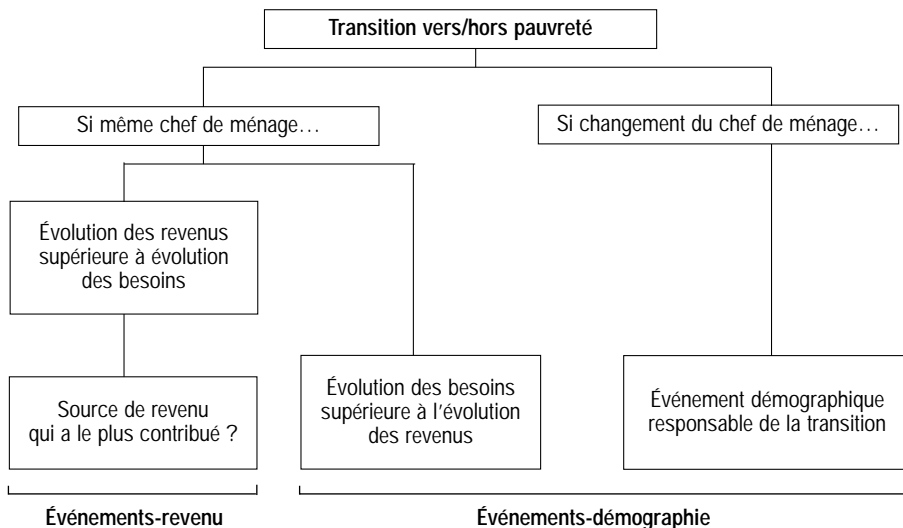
Transition vers/hors pauvreté

Si même chef de ménage…

Si changement du chef de ménage…

Évolution des revenus supérieure à évolution des besoins

Source de revenu qui a le plus contribué ?

Évolution des besoins supérieure à l'évolution des revenus

Événement démographique responsable de la transition

Événements-revenu

Événements-démographie